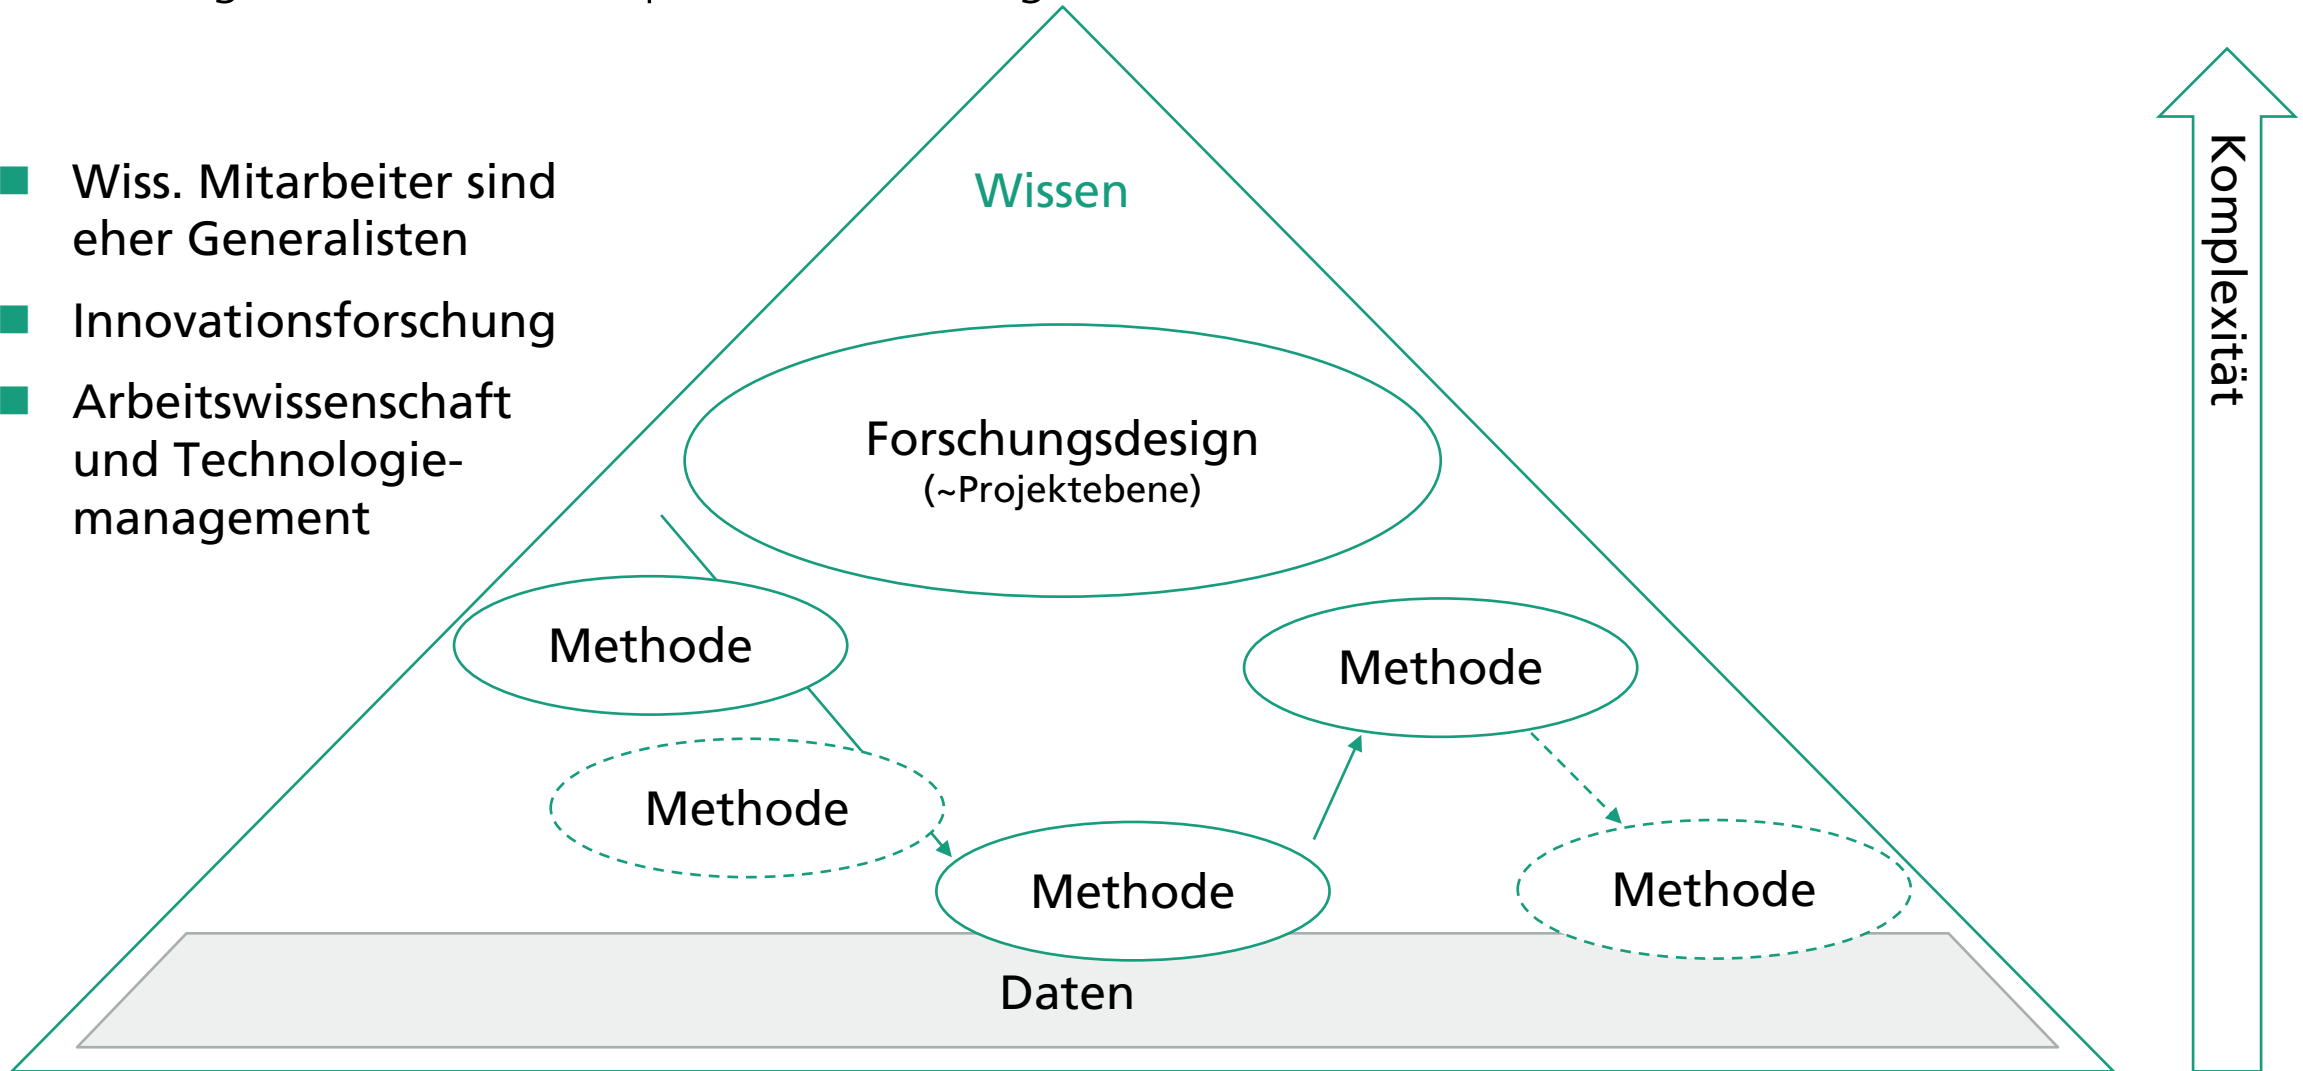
- Wiss. Mitarbeiter sind eher Generalisten
- Innovationsforschung
- Arbeitswissenschaft und Technologiemanagement

Wissen

Forschungsdesign
(~Projektebene)

Methode

Methode

Methode

Methode

Methode

Daten

Komplexität